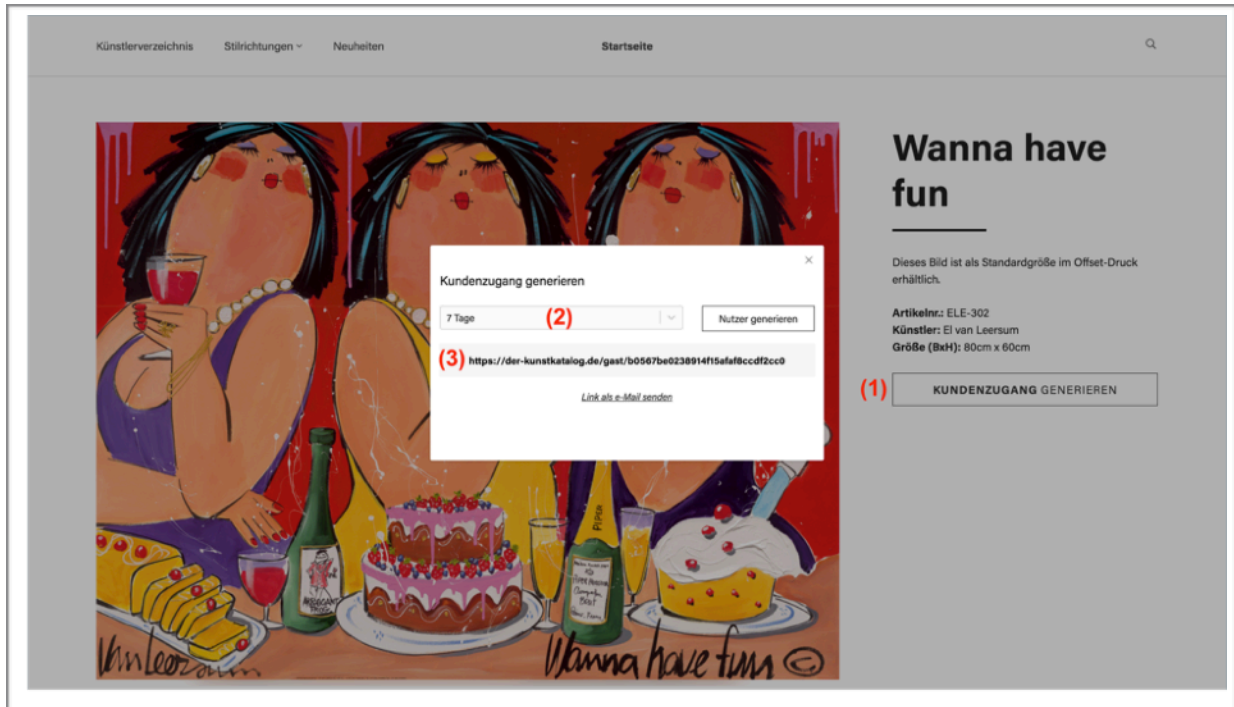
Künstlerverzeichnis Stilrichtungen Neuheiten

Startseite

Wanna have fun

Dieses Bild ist als Standardgröße im Offset-Druck erhältlich.

**Artikelnr.:** ELE-302
**Künstler:** El van Leersum
**Größe (BxH):** 80cm x 60cm

(1) KUNDENZUGANG GENERIEREN

Kundenzugang generieren

×

7 Tage (2) Nutzer generieren

(3) https://der-kunstkatalog.de/gast/b0567be0238914f15afaf8ccdf2cc0

Link als e-Mail senden

van Leersum

Wanna have fun ©